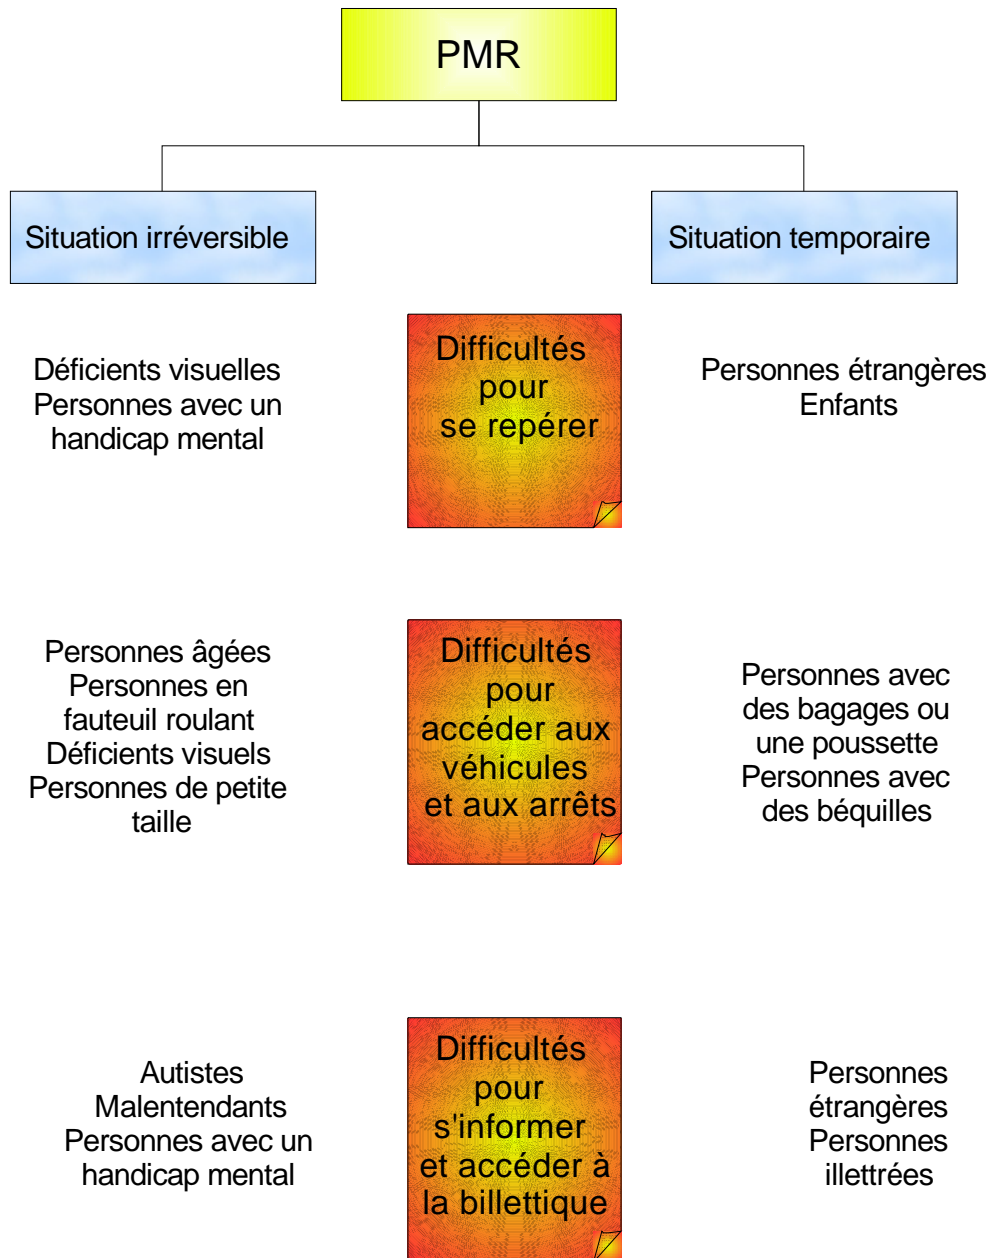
PMR

Situation irréversible

Situation temporaire

Déficients visuelles
Personnes avec un handicap mental

Difficultés pour se repérer

Personnes étrangères
Enfants

Personnes âgées
Personnes en fauteuil roulant
Déficients visuels
Personnes de petite taille

Difficultés pour accéder aux véhicules et aux arrêts

Personnes avec des bagages ou une poussette
Personnes avec des béquilles

Autistes
Malentendants
Personnes avec un handicap mental

Difficultés pour s'informer et accéder à la billettique

Personnes étrangères
Personnes illettrées